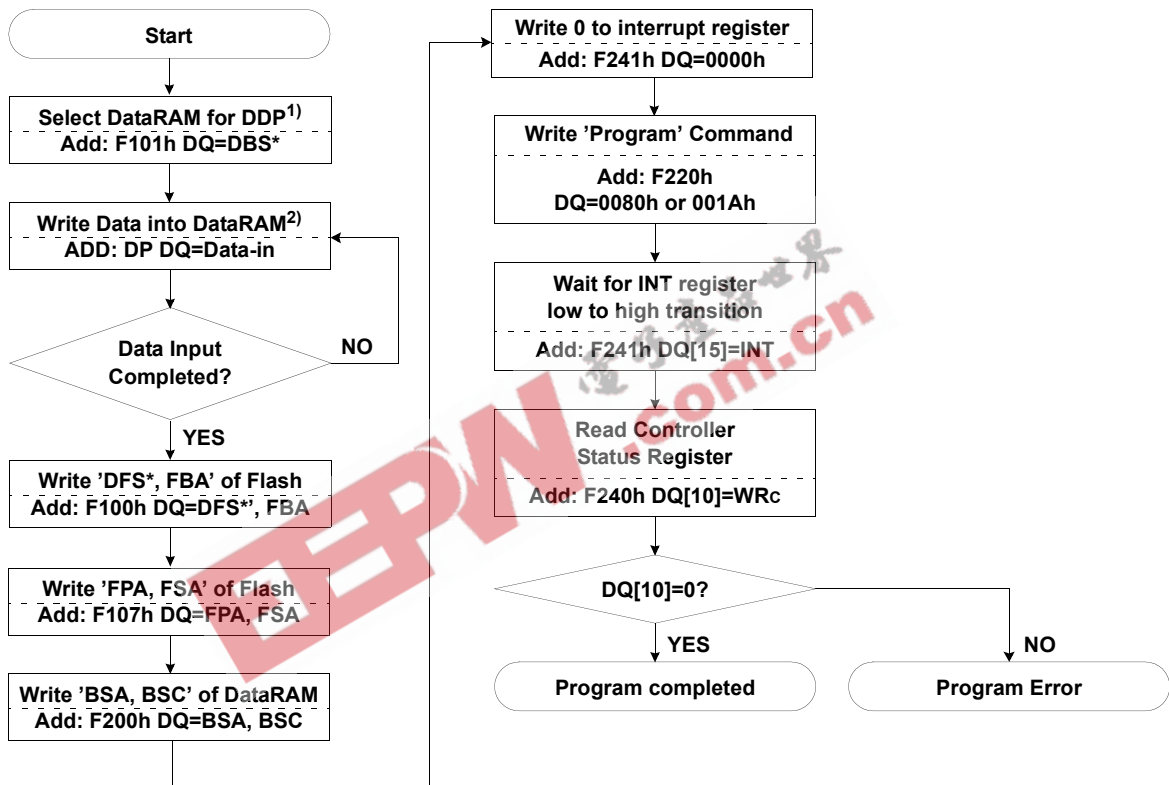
Start

Select DataRAM for DDP$^{1)}$
Add: F101h DQ=DBS*

Write Data into DataRAM$^{2)}$
ADD: DP DQ=Data-in

Data Input Completed?

NO

YES

Write 'DFS*, FBA' of Flash
Add: F100h DQ=DFS*', FBA

Write 'FPA, FSA' of Flash
Add: F107h DQ=FPA, FSA

Write 'BSA, BSC' of DataRAM
Add: F200h DQ=BSA, BSC

Write 0 to interrupt register
Add: F241h DQ=0000h

Write 'Program' Command
Add: F220h
DQ=0080h or 001Ah

Wait for INT register
low to high transition
Add: F241h DQ[15]=INT

Read Controller
Status Register
Add: F240h DQ[10]=WRc

DQ[10]=0?

YES

NO

Program completed

Program Error

EEPW.com.cn
电子产品世界